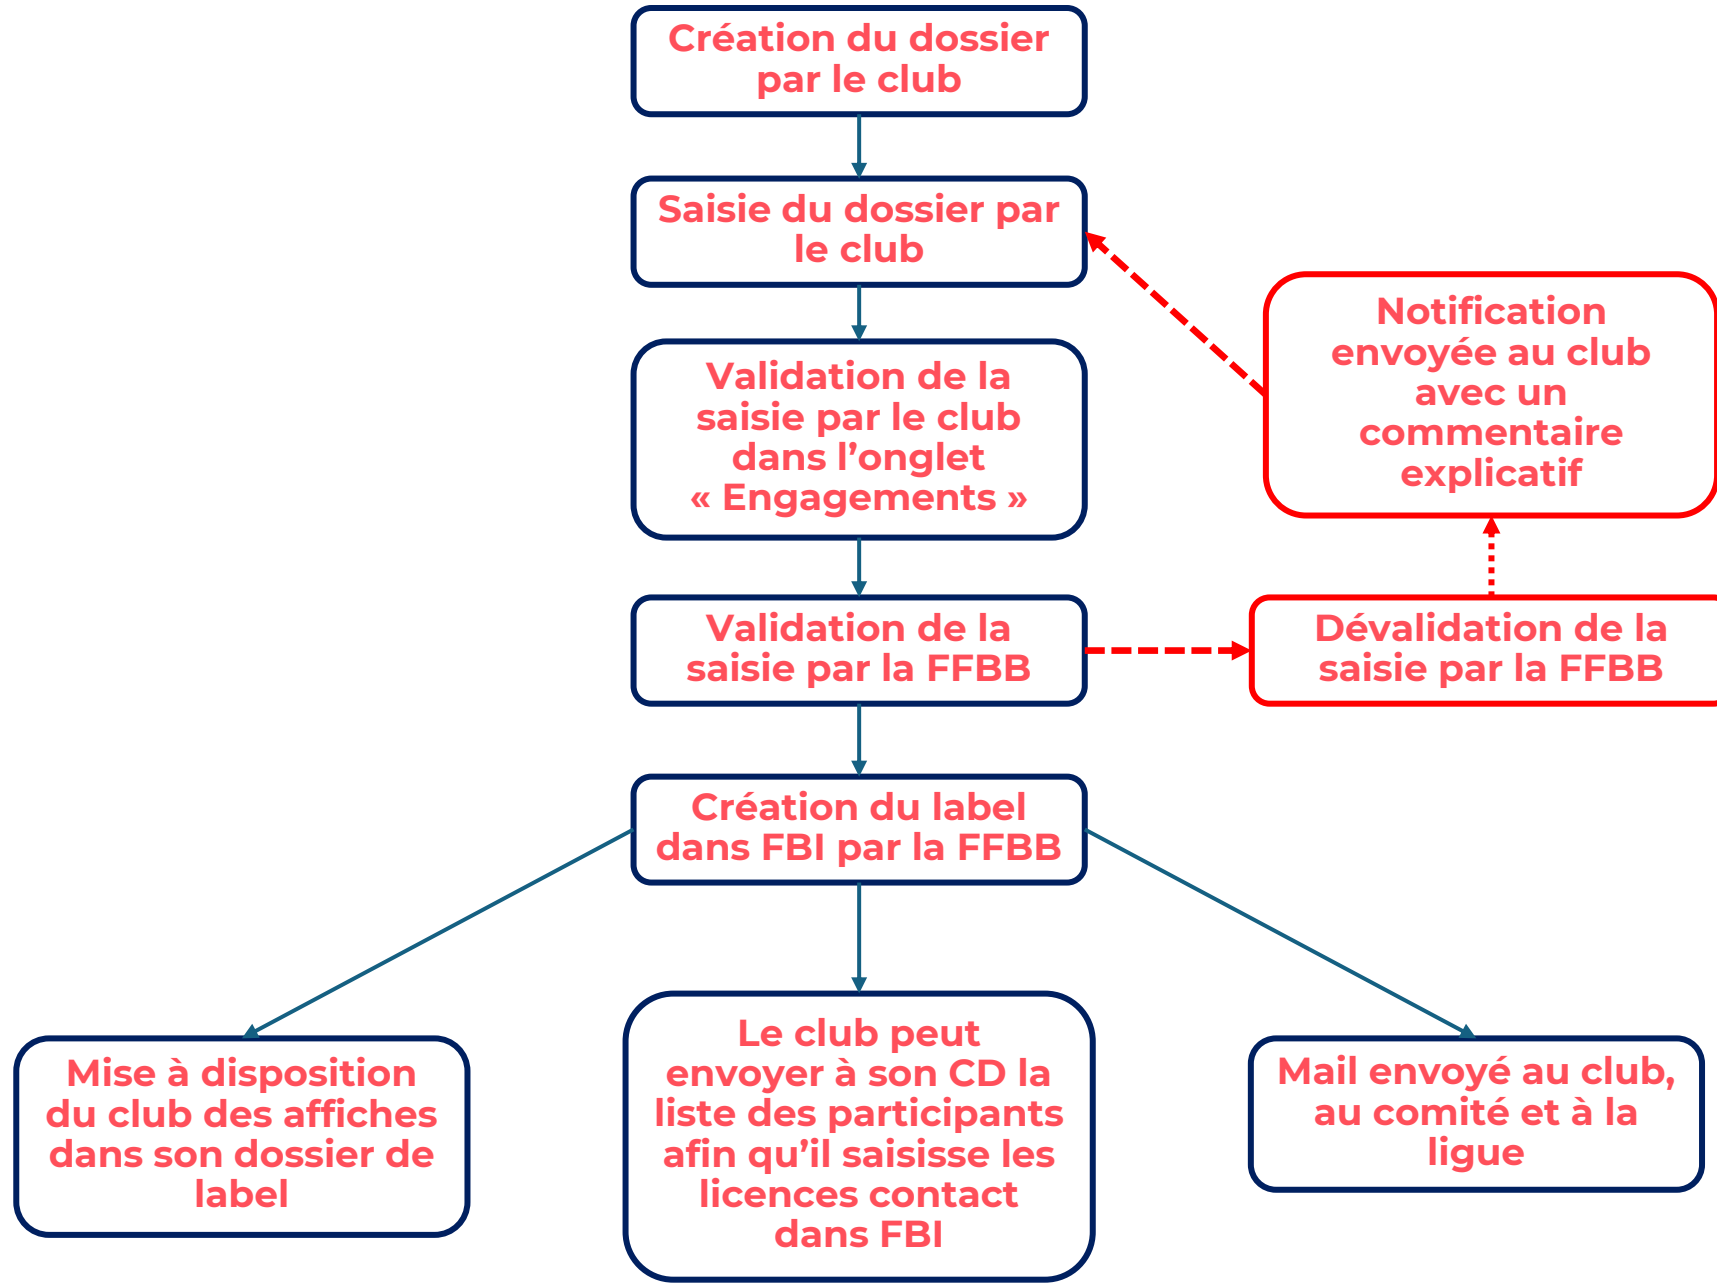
Création du dossier par le club

Saisie du dossier par le club

Notification envoyée au club avec un commentaire explicatif

Validation de la saisie par le club dans l’onglet « Engagements »

Validation de la saisie par la FFBB

Dévalidation de la saisie par la FFBB

Création du label dans FBI par la FFBB

Mise à disposition du club des affiches dans son dossier de label

Le club peut envoyer à son CD la liste des participants afin qu’il saisisse les licences contact dans FBI

Mail envoyé au club, au comité et à la ligue